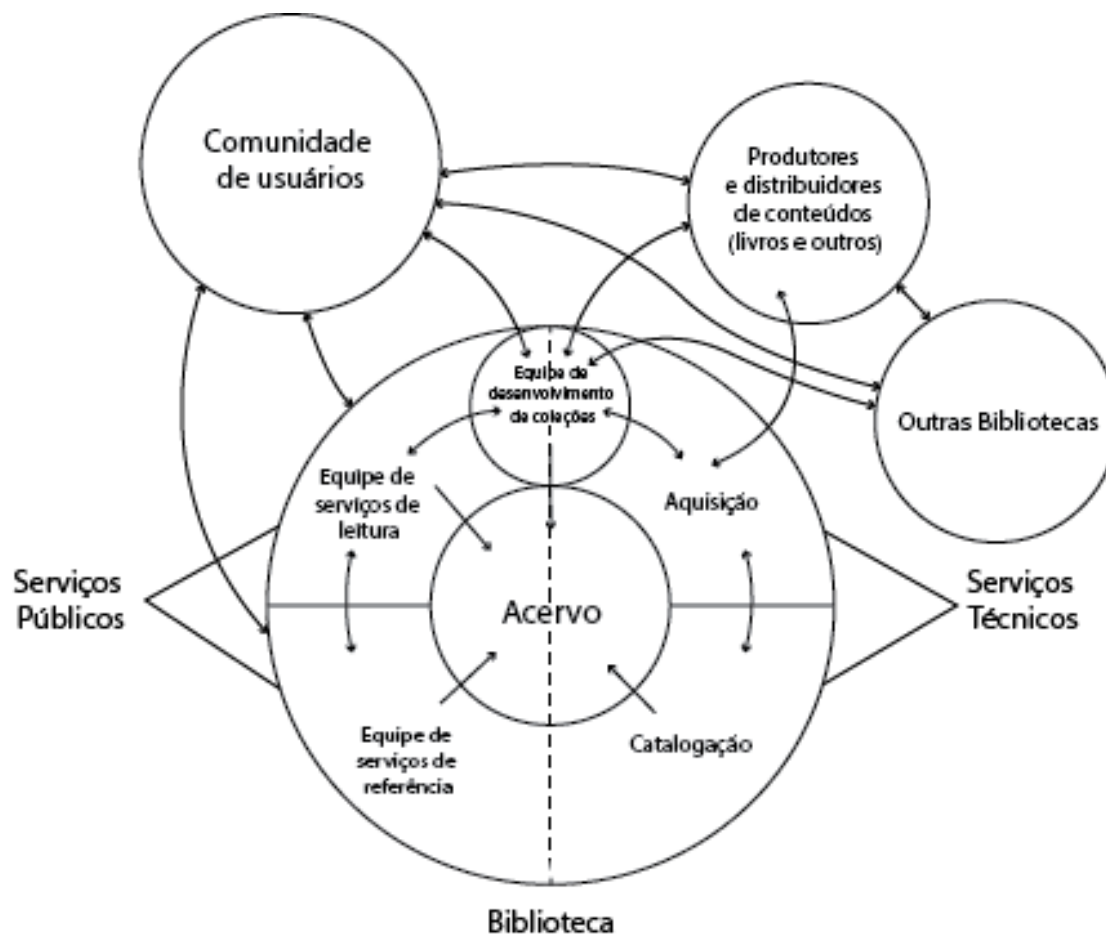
Comunidade de usuários

Produtores e distribuidores de conteúdos (livros e outros)

Equipe de desenvolvimento de coleções

Outras Bibliotecas

Equipe de serviços de leitura

Aquisição

Serviços Públicos

Acervo

Serviços Técnicos

Equipe de serviços de referência

Catalogação

Biblioteca